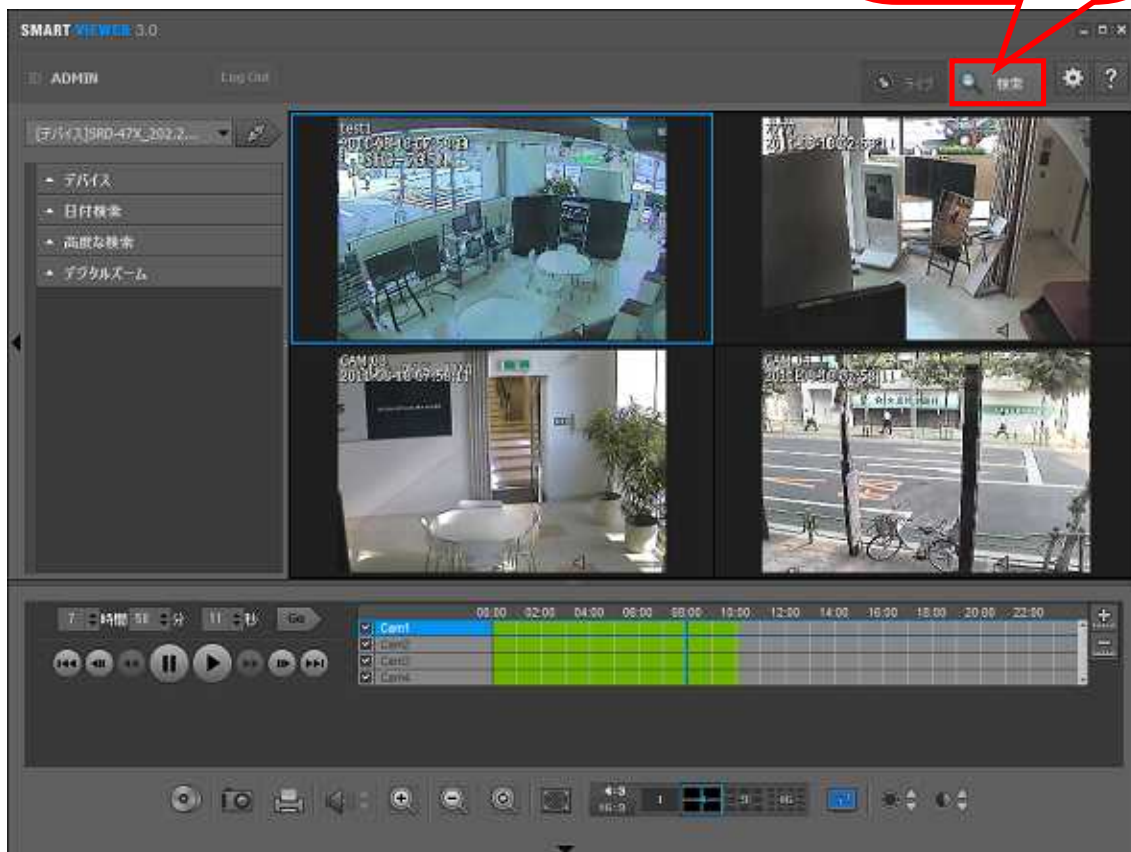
SMART VIEWER 3.0

ADMIN

Log Out

ライブ

検索

?

[デバイス]SRD-47X_202.2...

デバイス

日付検索

高度な検索

デジタルズーム

test1

CAM 03

7 時間 58 分 11 秒 Go

00:00 02:00 04:00 06:00 08:00 10:00 12:00 14:00 16:00 18:00 20:00 22:00

Cam1

Cam2

Cam3

Cam4

4:3

16:9

1